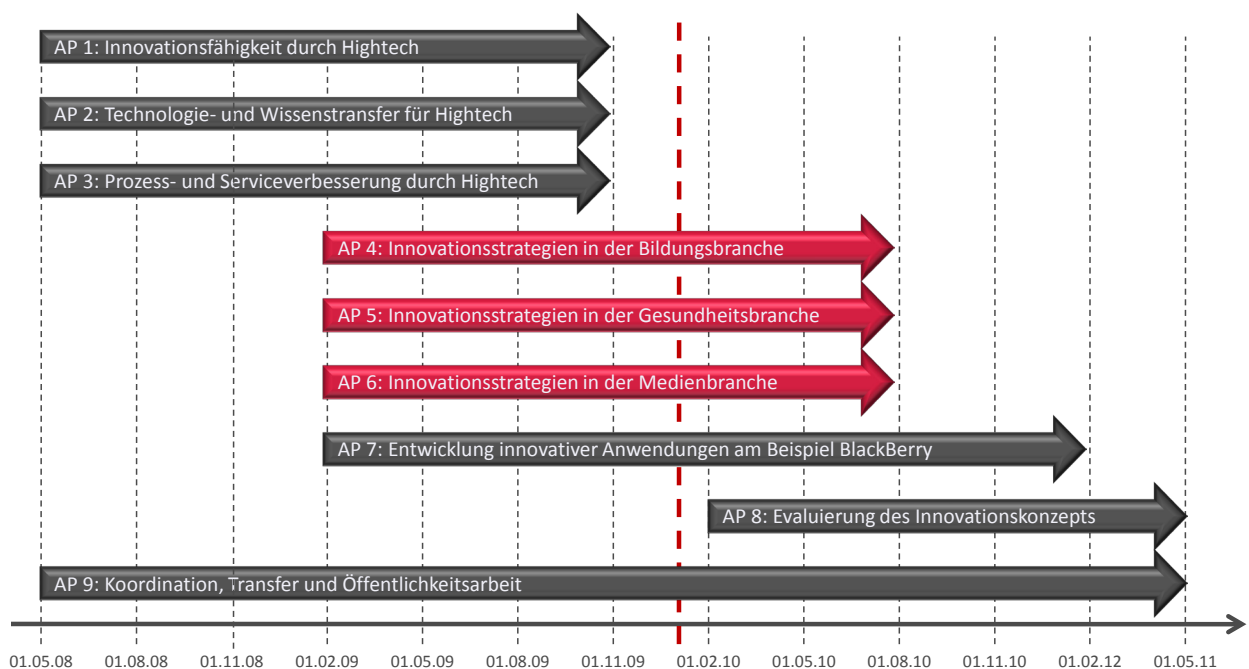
AP 1: Innovationsfähigkeit durch Hightech

AP 2: Technologie- und Wissenstransfer für Hightech

AP 3: Prozess- und Serviceverbesserung durch Hightech

AP 4: Innovationsstrategien in der Bildungsbranche

AP 5: Innovationsstrategien in der Gesundheitsbranche

AP 6: Innovationsstrategien in der Medienbranche

AP 7: Entwicklung innovativer Anwendungen am Beispiel BlackBerry

AP 8: Evaluierung des Innovationskonzepts

AP 9: Koordination, Transfer und Öffentlichkeitsarbeit

01.05.08 01.08.08 01.11.08 01.02.09 01.05.09 01.08.09 01.11.09 01.02.10 01.05.10 01.08.10 01.11.10 01.02.12 01.05.11